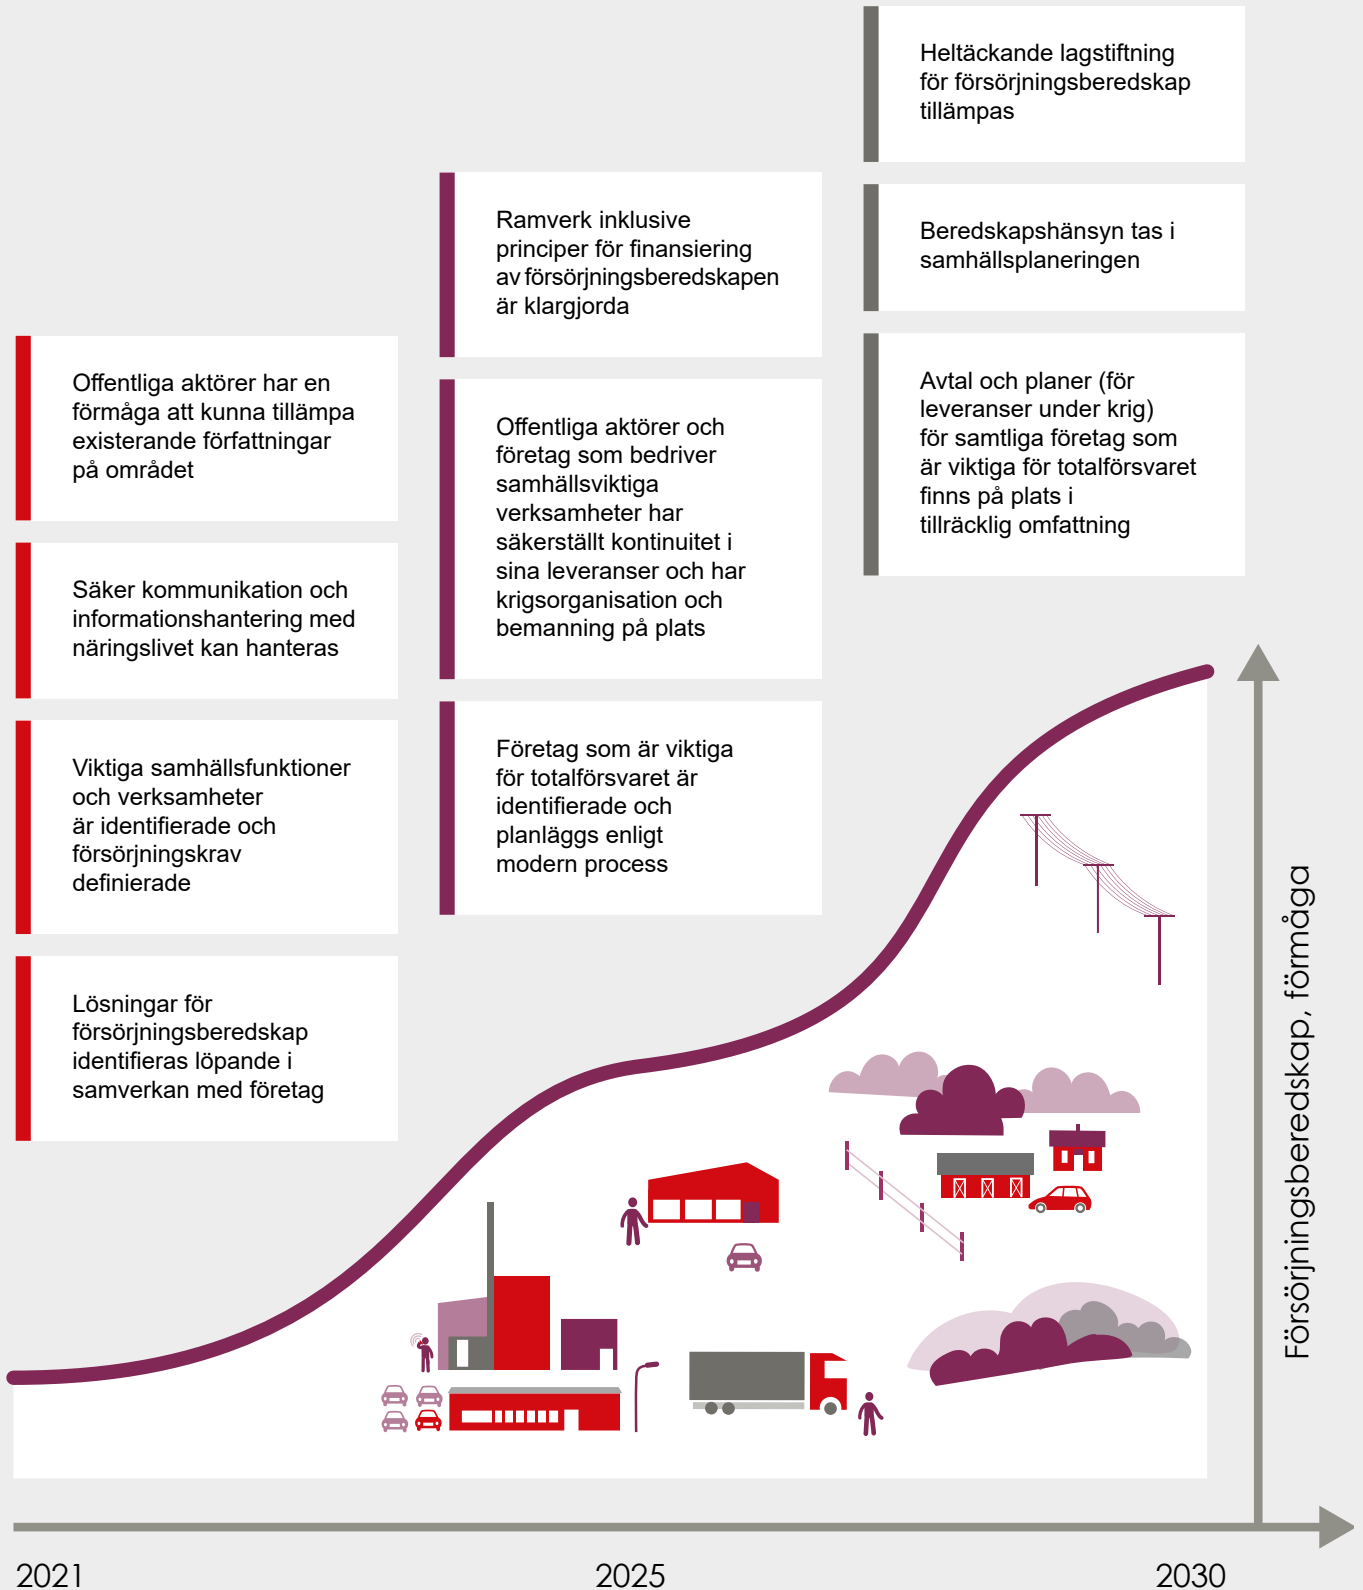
Heltäckande lagstiftning för försörjningsberedskap tillämpas

Beredskapshänsyn tas i samhällsplaneringen

Avtal och planer (för leveranser under krig) för samtliga företag som är viktiga för totalförsvaret finns på plats i tillräcklig omfattning

Ramverk inklusive principer för finansiering av försörjningsberedskapen är klargjorda

Offentliga aktörer och företag som bedriver samhällsviktiga verksamheter har säkerställt kontinuitet i sina leveranser och har krigsorganisation och bemanning på plats

Företag som är viktiga för totalförsvaret är identifierade och planläggs enligt modern process

Offentliga aktörer har en förmåga att kunna tillämpa existerande författningar på området

Säker kommunikation och informationshantering med näringslivet kan hanteras

Viktiga samhällsfunktioner och verksamheter är identifierade och försörjningskrav definierade

Lösningar för försörjningsberedskap identifieras löpande i samverkan med företag

Försörjningsberedskap, förmåga

2021

2025

2030